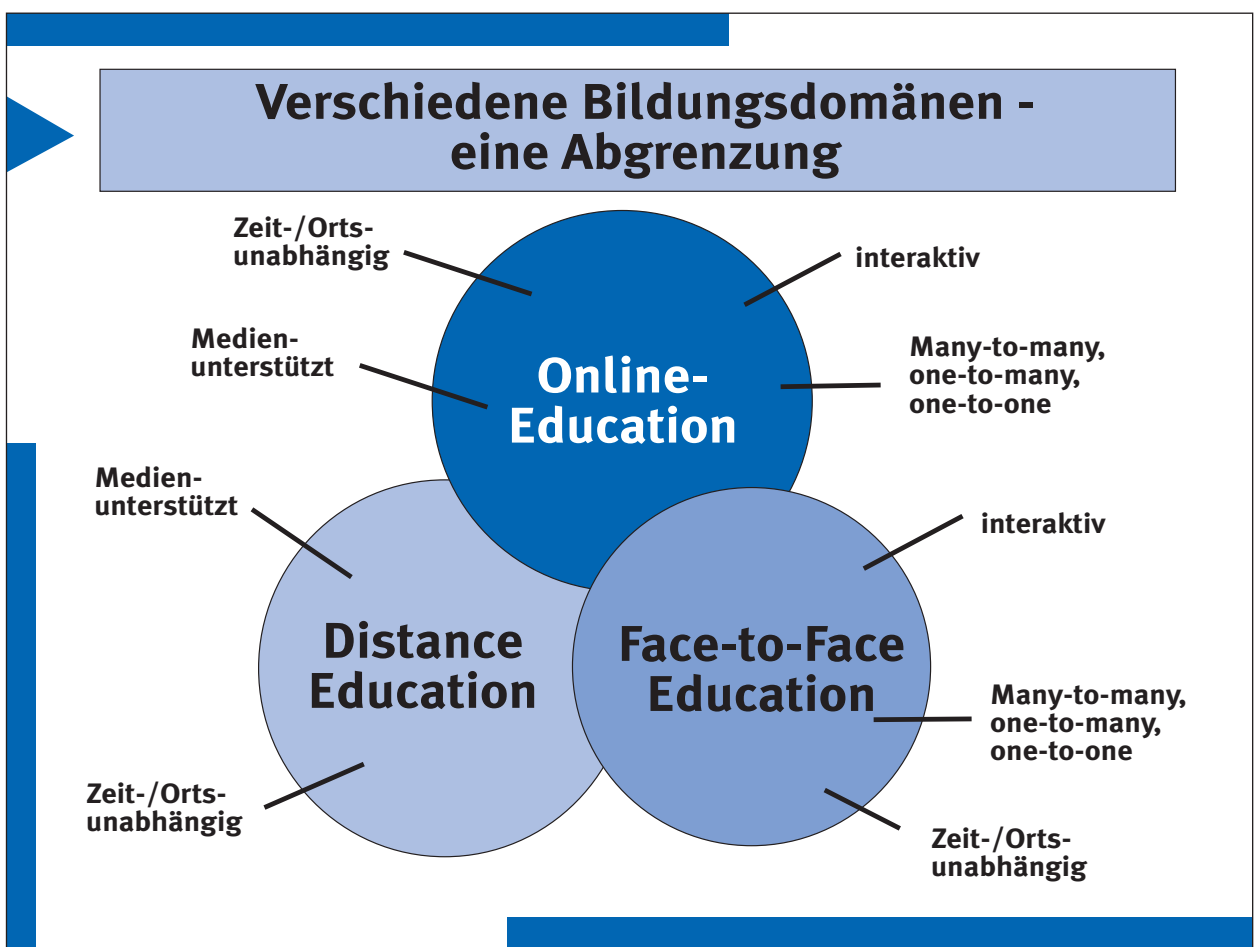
Verschiedene Bildungsdomänen - eine Abgrenzung

Zeit-/Orts-unabhängig

interaktiv

Medien-unterstützt

Online-Education

Many-to-many, one-to-many, one-to-one

Medien-unterstützt

interaktiv

Distance Education

Face-to-Face Education

Many-to-many, one-to-many, one-to-one

Zeit-/Orts-unabhängig

Zeit-/Orts-unabhängig